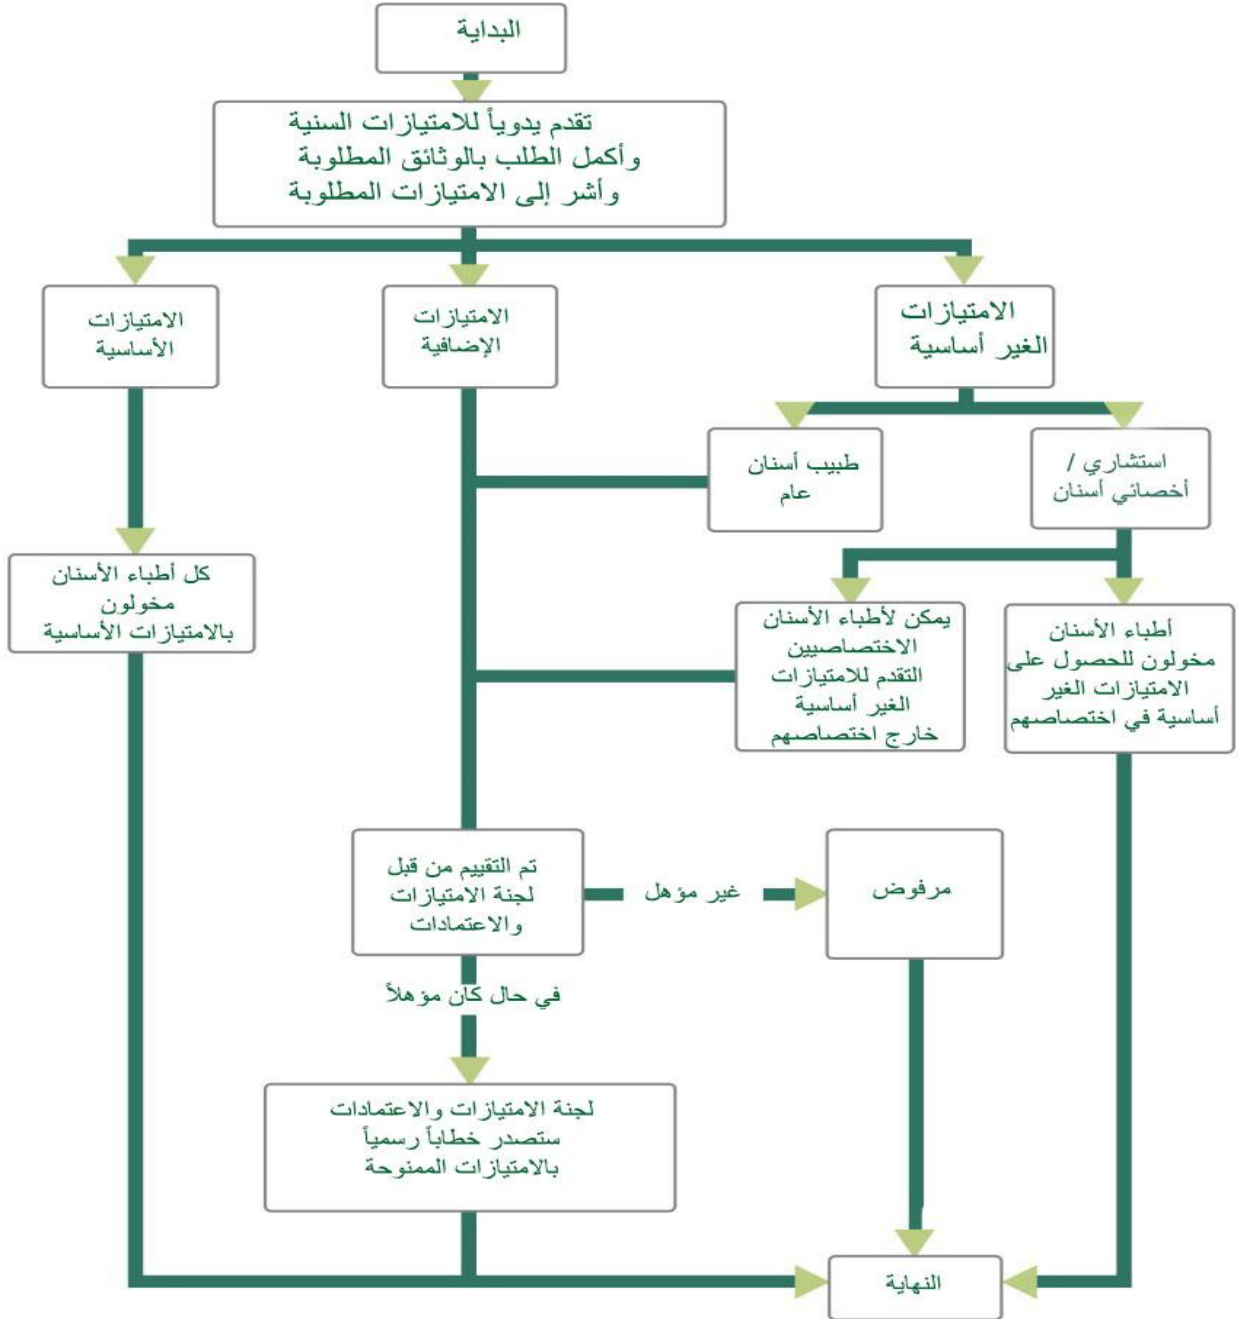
البداية

تقدم يدوياً للامتيازات السنية
وأكمل الطلب بالوثائق المطلوبة
وأشر إلى الامتيازات المطلوبة

الامتيازات الغير أساسية

الامتيازات الإضافية

الامتيازات الأساسية

استشاري / أخصائي أسنان

طبيب أسنان عام

كل أطباء الأسنان مخولون بالامتيازات الأساسية

أطباء الأسنان مخولون للحصول على الامتيازات الغير أساسية في اختصاصهم

يمكن لأطباء الأسنان الاختصاصيين التقدم للامتيازات الغير أساسية خارج اختصاصهم

تم التقييم من قبل لجنة الامتيازات والاعتمادات

غير مؤهل

مرفوض

في حال كان مؤهلاً

لجنة الامتيازات والاعتمادات ستصدر خطاباً رسمياً بالامتيازات الممنوحة

النهاية